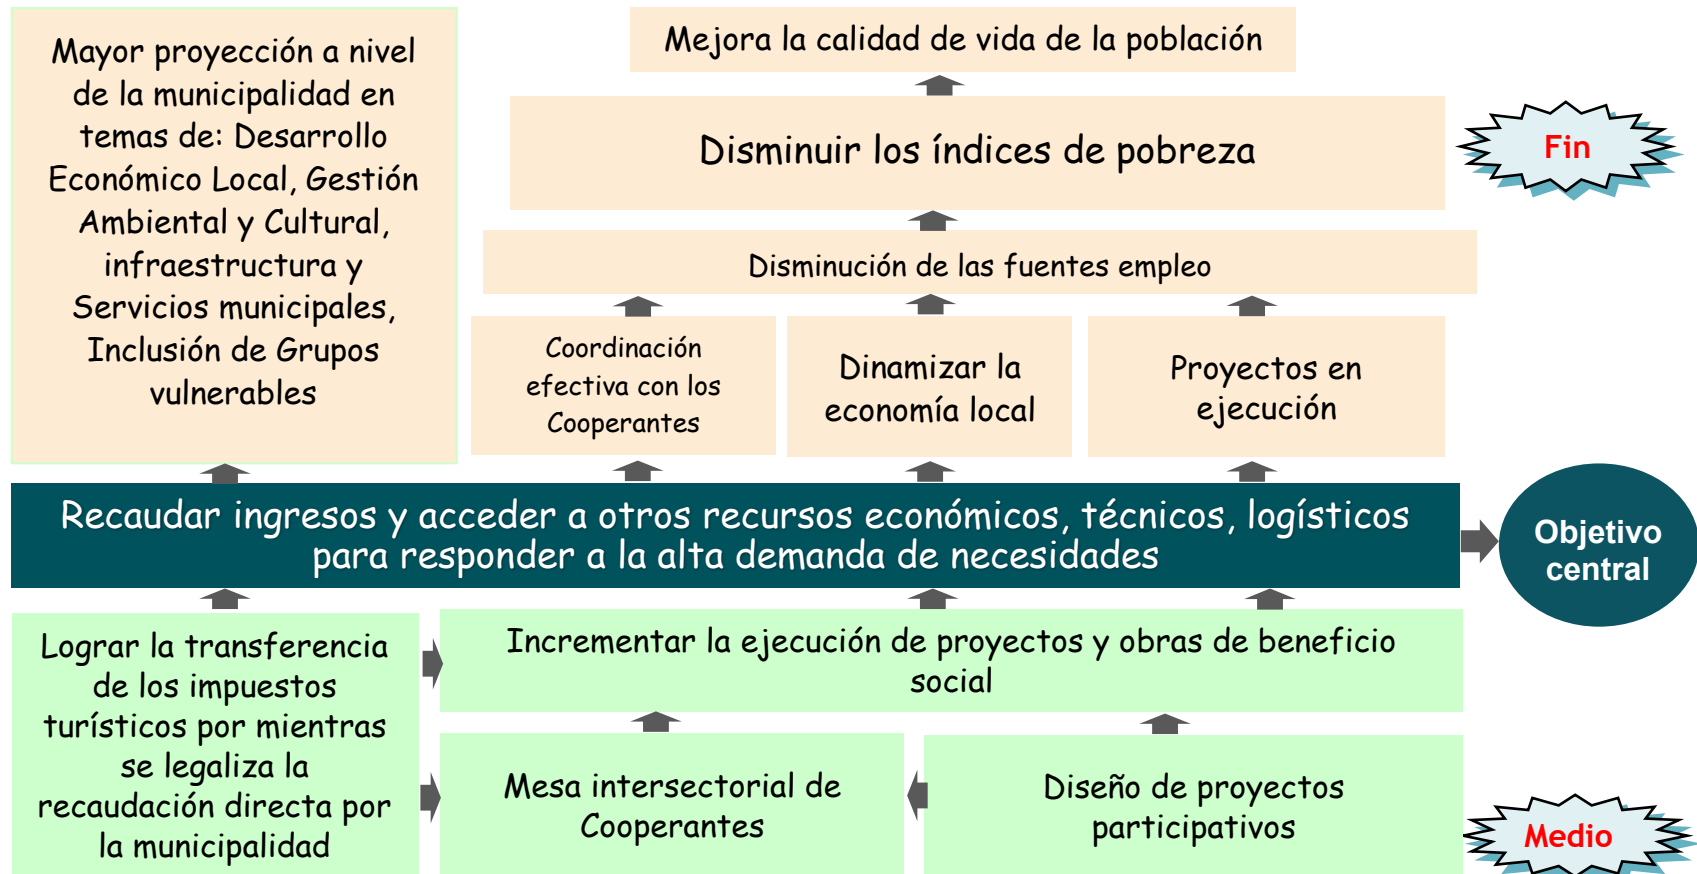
Mayor proyección a nivel de la municipalidad en temas de: Desarrollo Económico Local, Gestión Ambiental y Cultural, infraestructura y Servicios municipales, Inclusión de Grupos vulnerables

Mejora la calidad de vida de la población

Disminuir los índices de pobreza

Fin

Disminución de las fuentes empleo

Coordinación efectiva con los Cooperantes

Dinamizar la economía local

Proyectos en ejecución

Recaudar ingresos y acceder a otros recursos económicos, técnicos, logísticos para responder a la alta demanda de necesidades

Objetivo central

Lograr la transferencia de los impuestos turísticos por mientras se legaliza la recaudación directa por la municipalidad

Incrementar la ejecución de proyectos y obras de beneficio social

Mesa intersectorial de Cooperantes

Diseño de proyectos participativos

Medio